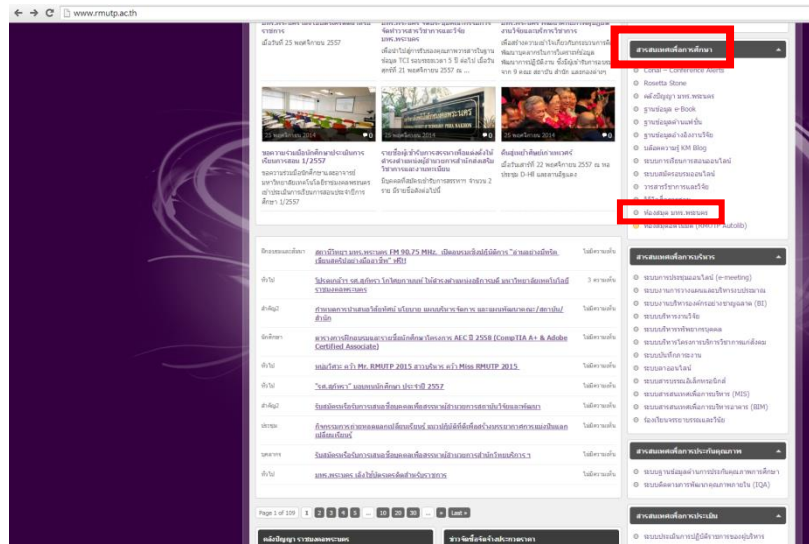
www.rmutp.ac.th

ราชการ
เมื่อวันที่ 25 พฤศจิกายน 2557

จัดการสารวิชาการและวิจัย มทร.พระนคร

งานวิจัยและบริการวิชาการ

25 พฤศจิกายน 2014

25 พฤศจิกายน 2014

25 พฤศจิกายน 2014

สารสนเทศเพื่อการศึกษา

Conal – Conference Alerts
Rosetta Stone
คลังปัญญา มทร.พระนคร
ฐานข้อมูล e-Book
ฐานข้อมูลต่างประเทศ
ฐานข้อมูลอ้างอิงงานวิจัย
บล็อกความรู้ KM Blog
ระบบการเรียนการสอนออนไลน์
ระบบสมัครสอบออนไลน์
วารสารวิชาการและวิจัย
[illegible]
ห้องสมุด มทร.พระนคร
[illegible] (RMUTP Autolib)

สารสนเทศเพื่อการบริหาร

ระบบการประชุมออนไลน์ (e-meeting)
ระบบงานการวางแผนและบริหารงบประมาณ
ระบบงานบริหารองค์กรอย่างชาญฉลาด (BI)
ระบบบริหารงานวิจัย
ระบบบริหารทรัพยากรบุคคล
ระบบบริหารโครงการบริการวิชาการแก่สังคม
ระบบประกันภาระงาน
ระบบลงเวลา
ระบบสารบรรณอิเล็กทรอนิกส์
ระบบสารสนเทศเพื่อการบริหาร (MIS)
ระบบสารสนเทศเพื่อการบริหารอาคาร (BIM)
ร้องเรียนกรมบัญชีกลาง

สารสนเทศเพื่อการประกันคุณภาพ

ระบบฐานข้อมูลด้านการประกันคุณภาพการศึกษา
ระบบติดตามการพัฒนาคุณภาพภายใน (IQA)

สารสนเทศเพื่อการประเมิน

ประชาสัมพันธ์ สถานีวิทยุ มทร.พระนคร FM 90.75 MHz. เปิดเพลงเพื่อบริการประชาชน ไม่มีความเห็น

ทั่วไป ไปรษณีย์ไทย มทร.พระนคร ไม่มีความเห็น 3 ความเห็น

สำคัญ ไม่มีความเห็น

นักศึกษา ขอเชิญร่วมการอบรมหลักสูตร AEC ปี 2558 (CompTIA A+ & Adobe Certified Associate) ไม่มีความเห็น

ทั่วไป ขอแสดงความยินดี Mr. RMUTP 2015 และ Miss RMUTP 2015 ไม่มีความเห็น

ทั่วไป "รศ.สุทัศน์" มอบทุนการศึกษา ประจำปี 2557 ไม่มีความเห็น

สำคัญ ไม่มีความเห็น

ประชุม ไม่มีความเห็น

จัดหางาน ไม่มีความเห็น

ทั่วไป มทร.พระนคร ไม่มีความเห็น

Page 1 of 109 1 2 3 4 5 ... 10 20 30 ... » Last »

คลังปัญญา มทร.พระนคร

ข่าวจัดซื้อจัดจ้าง